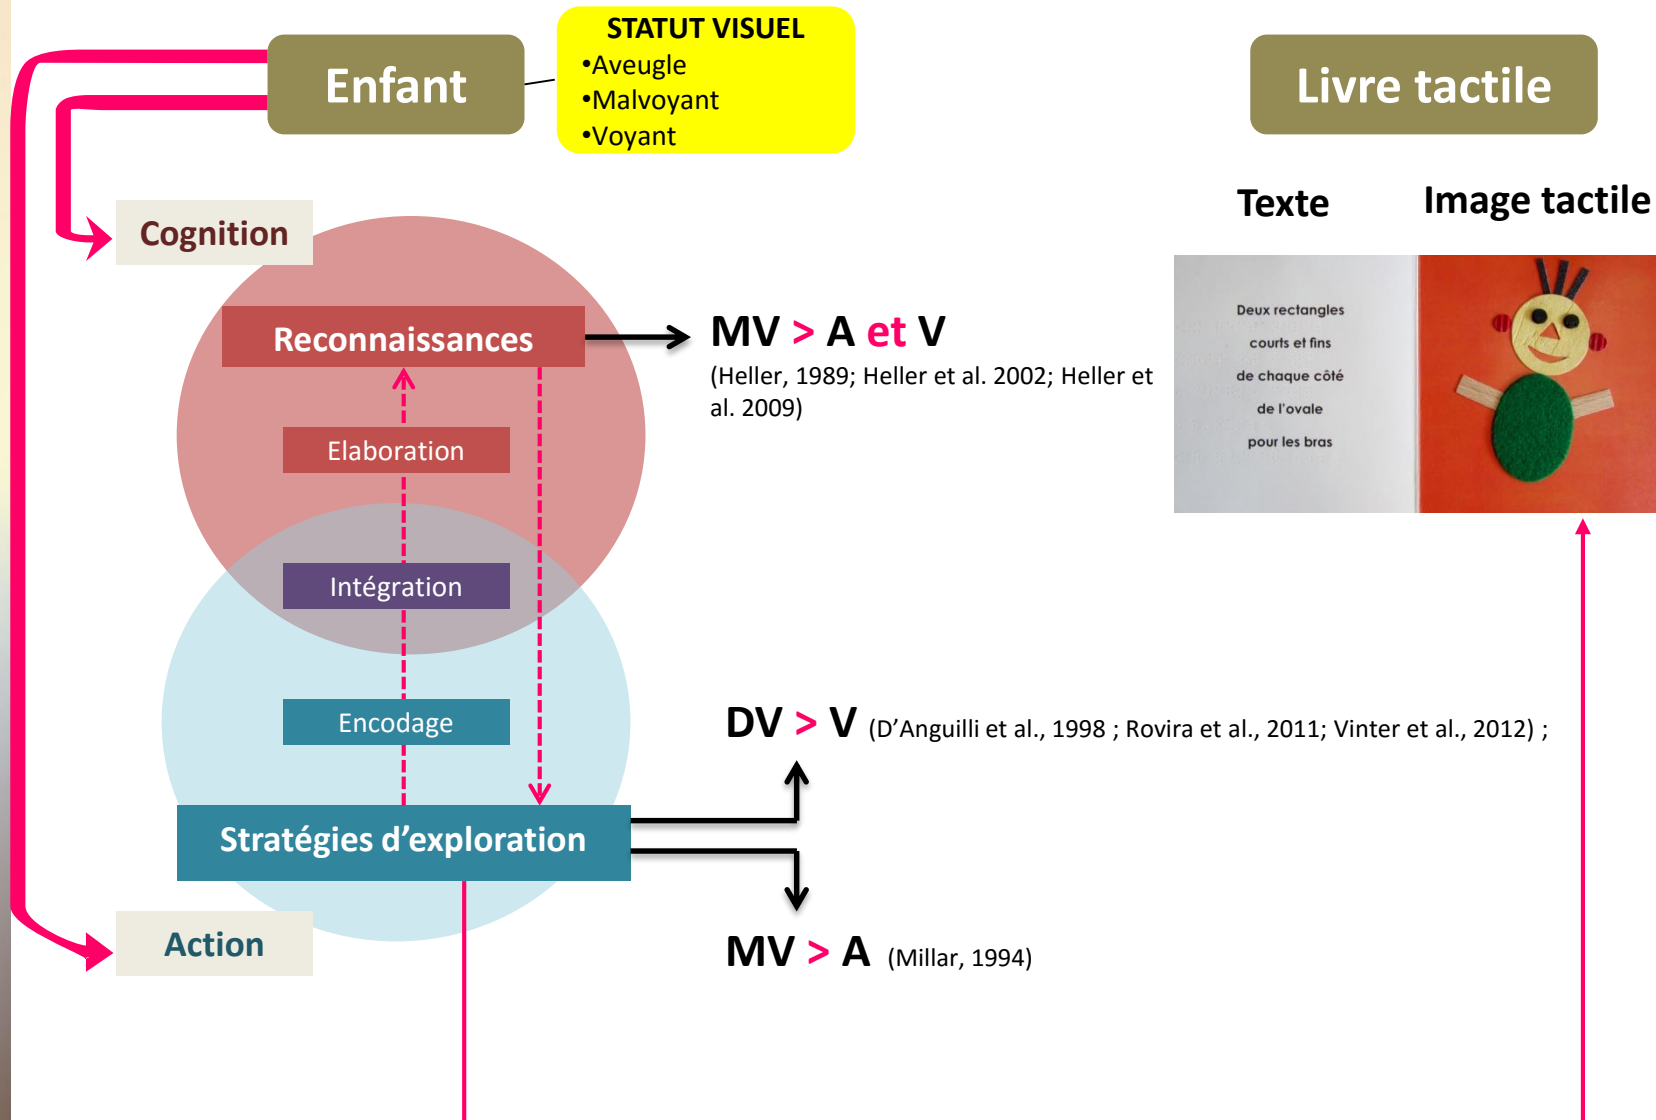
Enfant

STATUT VISUEL
•Aveugle
•Malvoyant
•Voyant

Livre tactile

Texte

Image tactile

Deux rectangles courts et fins de chaque côté de l'ovale pour les bras

Cognition

Reconnaissances

Elaboration

Intégration

Encodage

Stratégies d'exploration

Action

MV > A et V
(Heller, 1989; Heller et al. 2002; Heller et al. 2009)

DV > V (D'Anguilli et al., 1998 ; Rovira et al., 2011; Vinter et al., 2012) ;

MV > A (Millar, 1994)